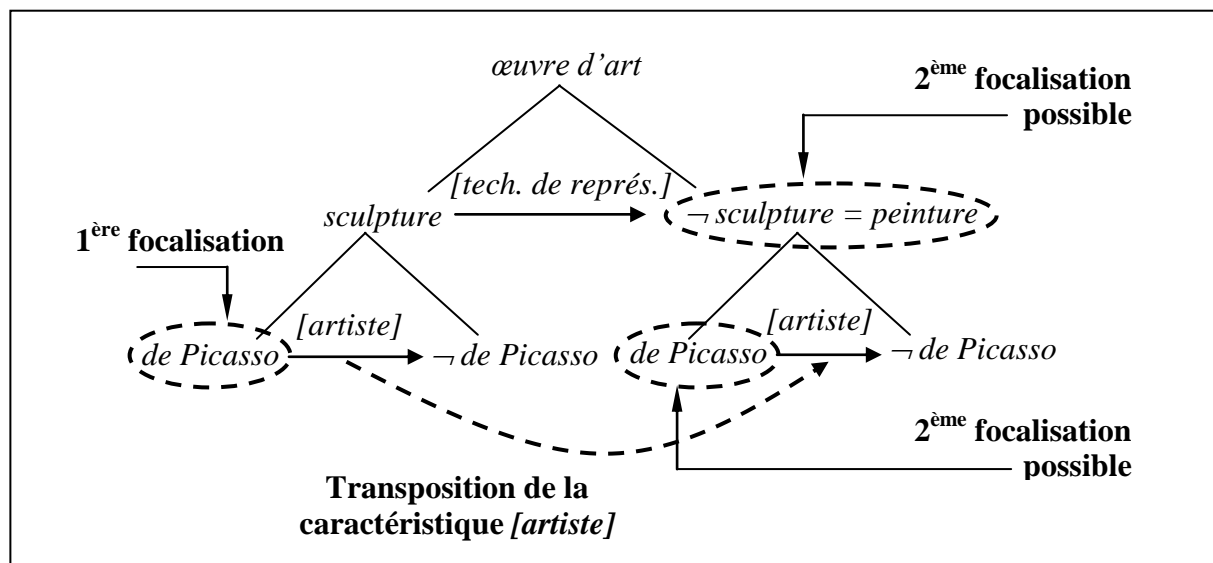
œuvre d'art

2$^{ème}$ focalisation possible

[tech. de représ.]

sculpture

$\neg$ sculpture = peinture

1$^{ère}$ focalisation

de Picasso

[artiste]

$\neg$ de Picasso

de Picasso

[artiste]

$\neg$ de Picasso

2$^{ème}$ focalisation possible

Transposition de la caractéristique [artiste]